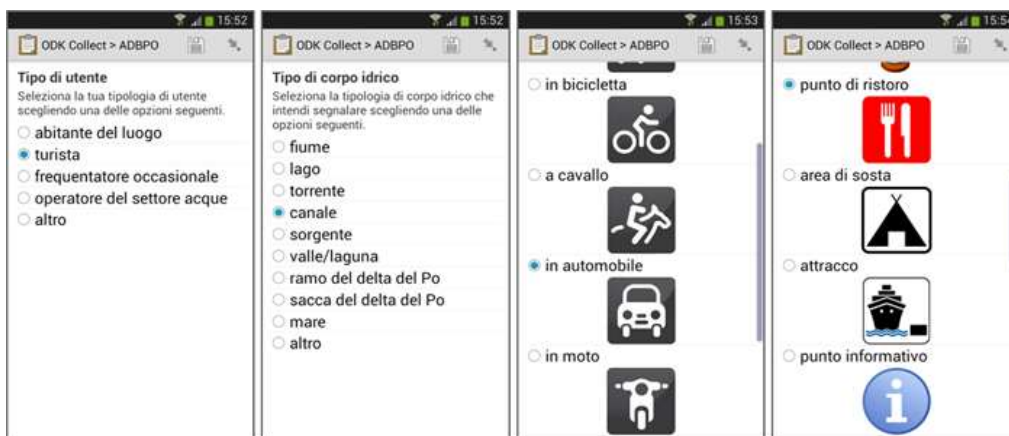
15:52
ODK Collect > ADBPO

Tipo di utente
Seleziona la tua tipologia di utente scegliendo una delle opzioni seguenti.
abitante del luogo
turista
frequentatore occasionale
operatore del settore acque
altro

15:52
ODK Collect > ADBPO

Tipo di corpo idrico
Seleziona la tipologia di corpo idrico che intendi segnalare scegliendo una delle opzioni seguenti.
fiume
lago
torrente
canale
sorgente
valle/laguna
ramo del delta del Po
sacca del delta del Po
mare
altro

15:53
ODK Collect > ADBPO

in bicicletta
a cavallo
in automobile
in moto

15:5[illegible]
ODK Collect > ADBPO

punto di ristoro
area di sosta
attracco
punto informativo